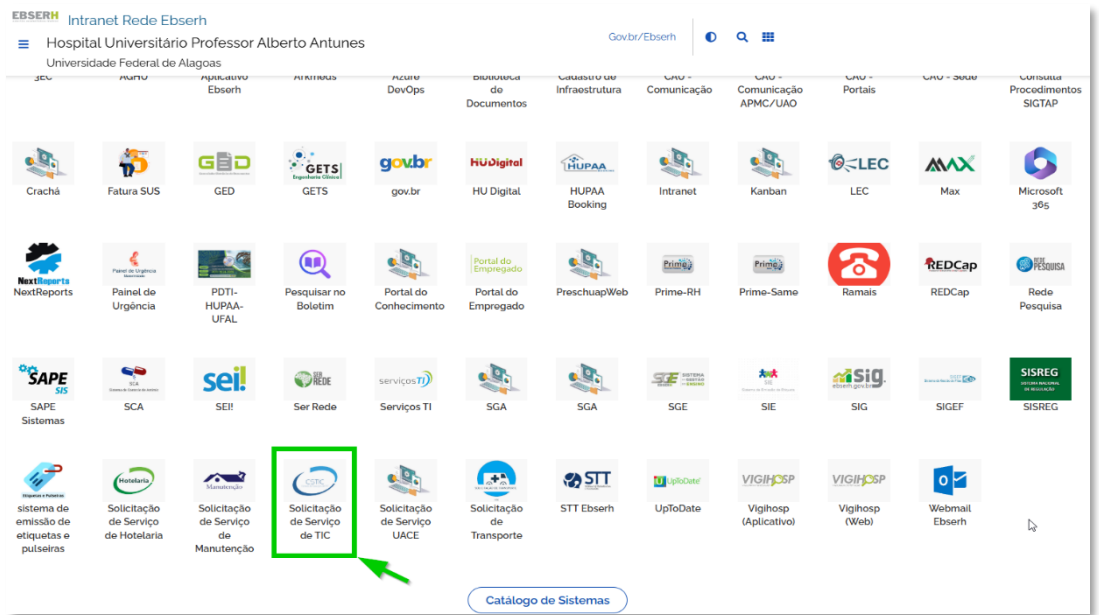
EBSERH Intranet Rede Ebserh
Hospital Universitário Professor Alberto Antunes
Universidade Federal de Alagoas

Gov.br/Ebserh

3EC AGHU Aplicativo Ebserh Arkmeds Azure DevOps Biblioteca de Documentos Cadastro de Infraestrutura CAU - Comunicação CAU - Comunicação APMC/UAO CAU - Portais CAU - Sede Consulta Procedimentos SIGTAP

Crachá
Fatura SUS
GED
GETS
gov.br
HU Digital
HUPAA Booking
Intranet
Kanban
LEC
Max
Microsoft 365

NextReports
Painel de Urgência
PDTI-HUPAA-UFAL
Pesquisar no Boletim
Portal do Conhecimento
Portal do Empregado
PreschuapWeb
Prime-RH
Prime-Same
Ramais
REDCap
Rede Pesquisa

SAPE Sistemas
SCA
SEI!
Ser Rede
Serviços TI
SGA
SGA
SGE
SIE
SIG
SIGEF
SISREG

sistema de emissão de etiquetas e pulseiras
Solicitação de Serviço de Hotelaria
Solicitação de Serviço de Manutenção
Solicitação de Serviço de TIC
Solicitação de Serviço UACE
Solicitação de Transporte
STT Ebserh
UpToDate
Vigihosp (Aplicativo)
Vigihosp (Web)
Webmail Ebserh

Catálogo de Sistemas